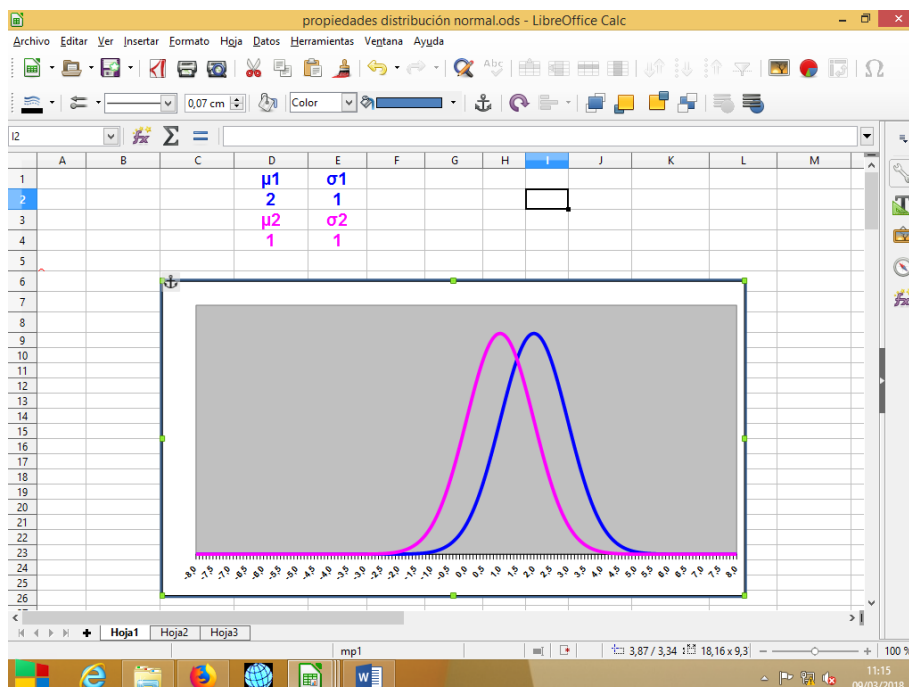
propiedades distribución normal.ods - LibreOffice Calc

Archivo Editar Ver Insertar Formato Hoja Datos Herramientas Ventana Ayuda

0,07 cm Color

I2

| | A | B | C | D | E | F | G | H | I | J | K | L | M |
|---|---|---|---|---|---|---|---|---|---|---|---|---|---|
| 1 | | | | μ1 | σ1 | | | | | | | | |
| 2 | | | | 2 | 1 | | | | | | | | |
| 3 | | | | μ2 | σ2 | | | | | | | | |
| 4 | | | | 1 | 1 | | | | | | | | |

-8.0 -7.5 -7.0 -6.5 -6.0 -5.5 -5.0 -4.5 -4.0 -3.5 -3.0 -2.5 -2.0 -1.5 -1.0 -0.5 0.0 0.5 1.0 1.5 2.0 2.5 3.0 3.5 4.0 4.5 5.0 5.5 6.0 6.5 7.0 7.5 8.0

Hoja1 Hoja2 Hoja3

mp1 3,87 / 3,34 18,16 x 9,3 100 %

11:15
09/03/2018